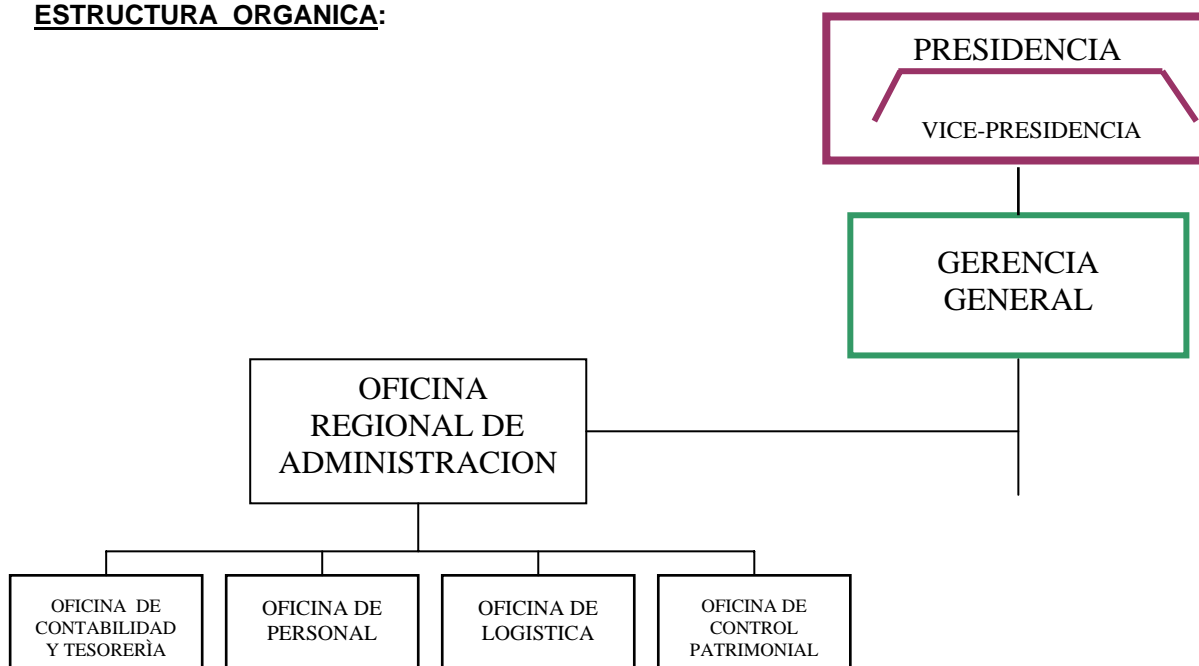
ESTRUCTURA ORGANICA:

PRESIDENCIA

VICE-PRESIDENCIA

GERENCIA GENERAL

OFICINA REGIONAL DE ADMINISTRACION

OFICINA DE CONTABILIDAD Y TESORERÌA

OFICINA DE PERSONAL

OFICINA DE LOGISTICA

OFICINA DE CONTROL PATRIMONIAL